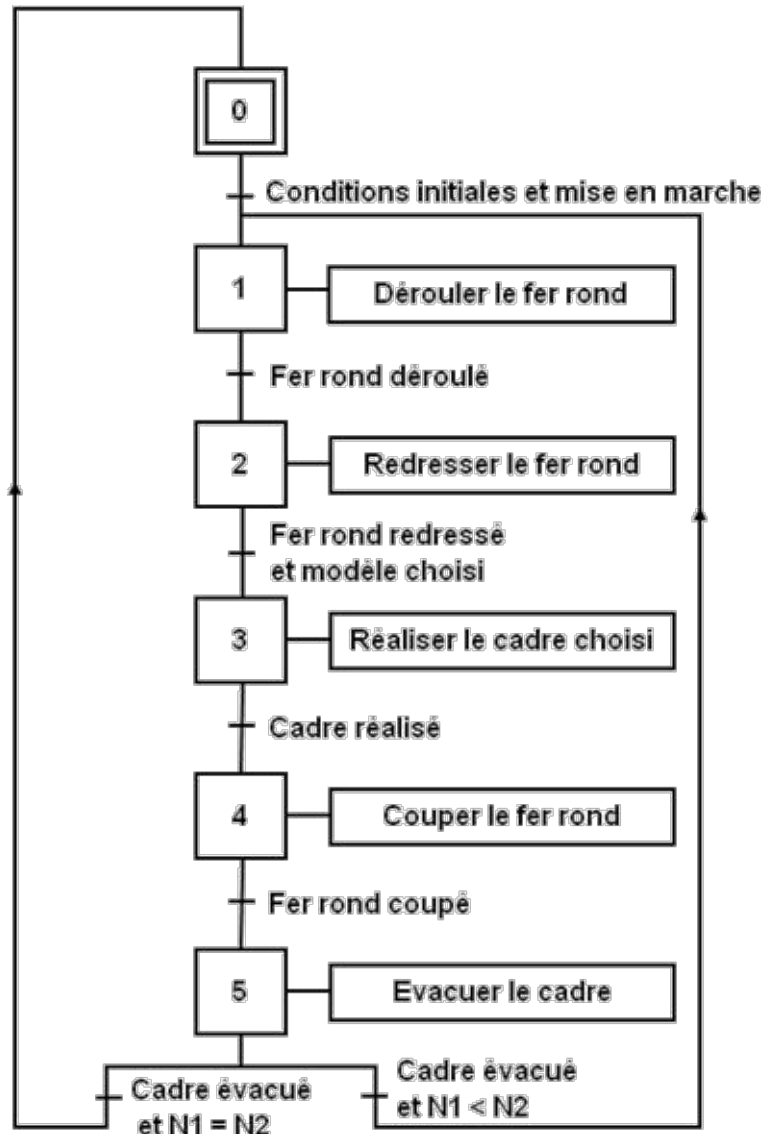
0

Conditions initiales et mise en marche

1

Dérouler le fer rond

Fer rond déroulé

2

Redresser le fer rond

Fer rond redressé et modèle choisi

3

Réaliser le cadre choisi

Cadre réalisé

4

Couper le fer rond

Fer rond coupé

5

Evacuer le cadre

Cadre évacué et N1 = N2

Cadre évacué et N1 < N2